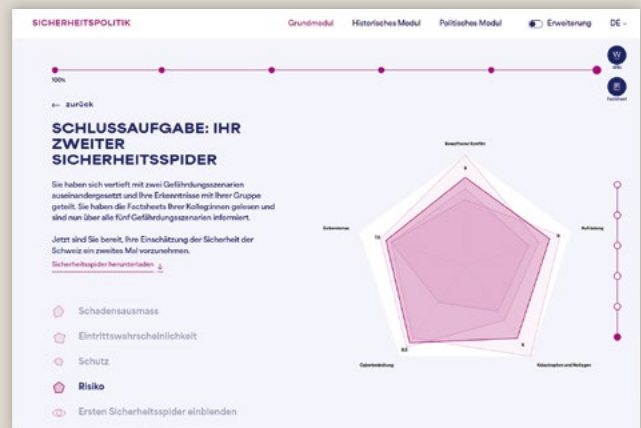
SICHERHEITSPOLITIK

Grundmodul Historisches Modul Politisches Modul Erweiterung DE

100%

← zurück

SCHLUSSAUFGABE: IHR ZWEITER SICHERHEITSSPIDER

Sie haben sich vertieft mit zwei Gefährdungsszenarien auseinandergesetzt und Ihre Erkenntnisse mit Ihrer Gruppe geteilt. Sie haben die Factsheets Ihrer Kolleginnen gelesen und sind nun über alle fünf Gefährdungsszenarien informiert.

Jetzt sind Sie bereit, Ihre Einschätzung der Sicherheit der Schweiz ein zweites Mal vorzunehmen.

Sicherheitsspider herunterladen ↓

Schadensausmass

Eintrittswahrscheinlichkeit

Schutz

Risiko

Ersten Sicherheitsspider einblenden

Bewaffneter Konflikt

Aufrüstung

Katastrophen und Notlagen

Cyberbedrohung

Extremismus

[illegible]

Factsheet